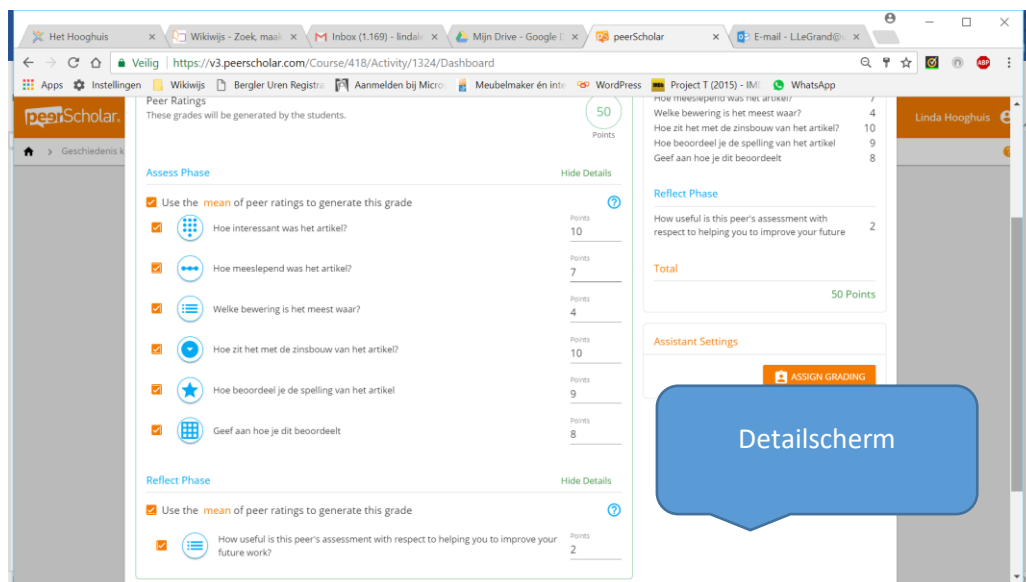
Het Hooghuis × Wikiwijs - Zoek, maak × Inbox (1.169) - lindal × Mijn Drive - Google × peerScholar × E-mail - L.LeGrand@ ×

Veilig | https://v3.peerscholar.com/Course/418/Activity/1324/Dashboard

Apps Instellingen Wikiwijs Bergler Uren Registra Aanmelden bij Micro Meubelmaker én inte WordPress Project T (2015) - IM WhatsApp

peerScholar Linda Hooghuis

Geschiedenis k

Peer Ratings
These grades will be generated by the students.

50
Points

Assess Phase Hide Details

Use the mean of peer ratings to generate this grade

Hoe interessant was het artikel? Points 10

Hoe meeslepend was het artikel? Points 7

Welke bewering is het meest waar? Points 4

Hoe zit het met de zinsbouw van het artikel? Points 10

Hoe beoordeel je de spelling van het artikel Points 9

Geef aan hoe je dit beoordeelt Points 8

Reflect Phase Hide Details

Use the mean of peer ratings to generate this grade

How useful is this peer's assessment with respect to helping you to improve your future work? Points 2

Hoe meeslepend was het artikel? 7
Welke bewering is het meest waar? 4
Hoe zit het met de zinsbouw van het artikel? 10
Hoe beoordeel je de spelling van het artikel 9
Geef aan hoe je dit beoordeelt 8

Reflect Phase

How useful is this peer's assessment with respect to helping you to improve your future 2

Total

50 Points

Assistant Settings

ASSIGN GRADING

Detailscherm